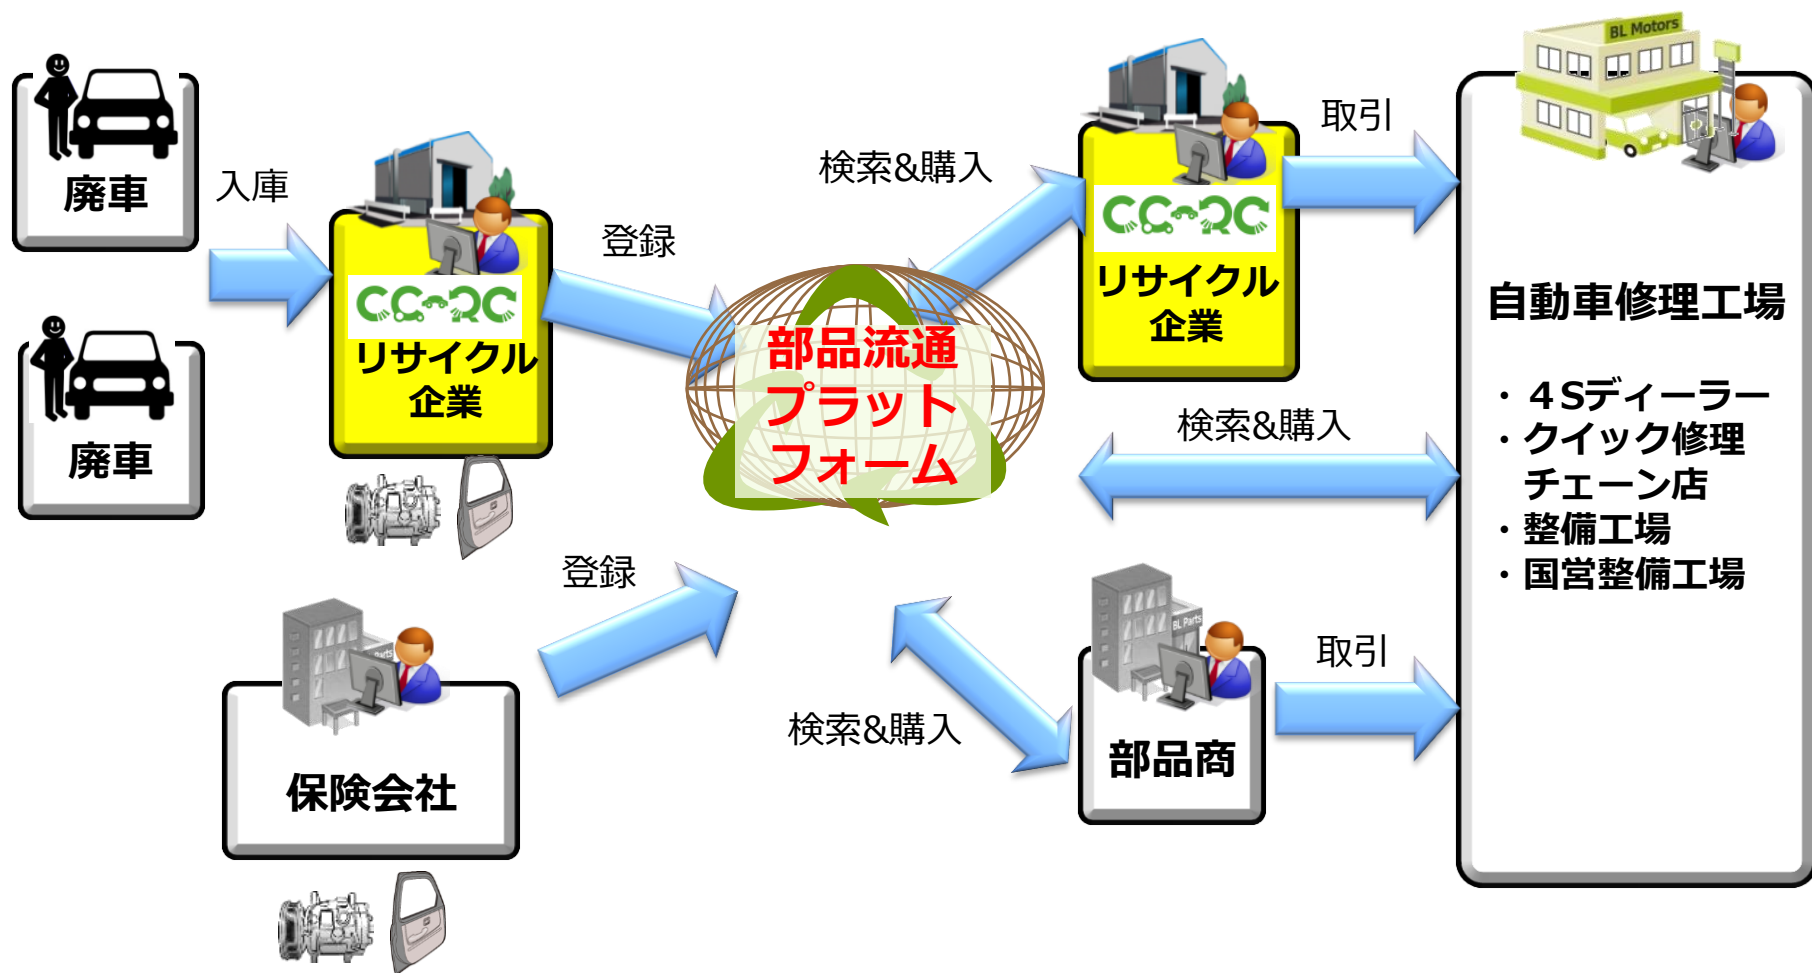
廃車

廃車

入庫

CC-RC
リサイクル
企業

登録

検索&購入

部品流通
プラット
フォーム

CC-RC
リサイクル
企業

取引

BL Motors

自動車修理工場

・４Sディーラー
・クイック修理
チェーン店
・整備工場
・国営整備工場

検索&購入

登録

保険会社

検索&購入

BL Parts

部品商

取引